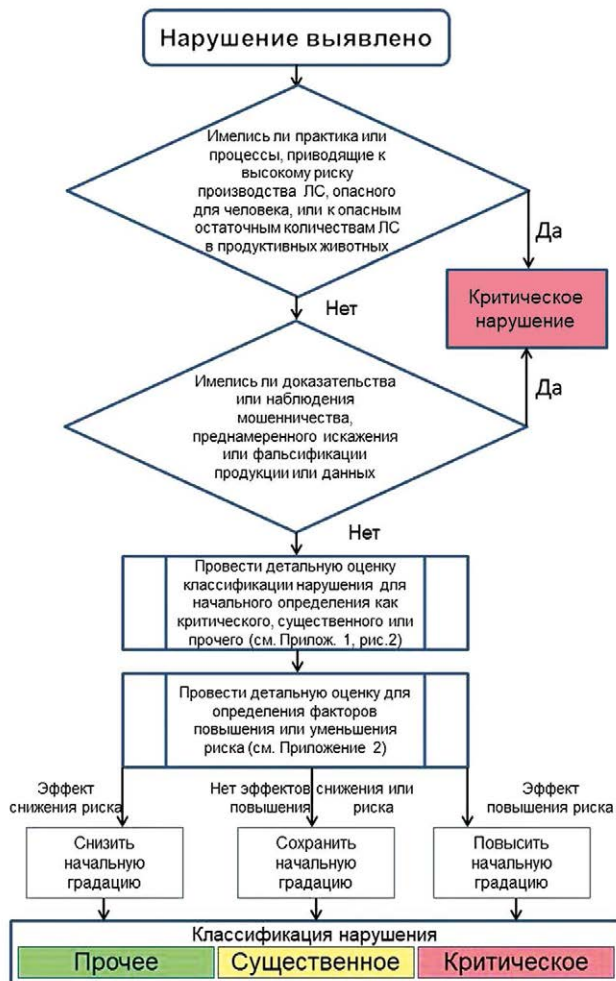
Нарушение выявлено

Имелись ли практика или процессы, приводящие к высокому риску производства ЛС, опасного для человека, или к опасным остаточным количествам ЛС в продуктивных животных

Да

Критическое нарушение

Нет

Да

Имелись ли доказательства или наблюдения мошенничества, преднамеренного искажения или фальсификации продукции или данных

Нет

Провести детальную оценку классификации нарушения для начального определения как критического, существенного или прочего (см. Прилож. 1, рис.2)

Провести детальную оценку для определения факторов повышения или уменьшения риска (см. Приложение 2)

Эффект снижения риска

Нет эффектов снижения или повышения риска

Эффект повышения риска

Снизить начальную градацию

Сохранить начальную градацию

Повысить начальную градацию

Классификация нарушения

Прочее

Существенное

Критическое